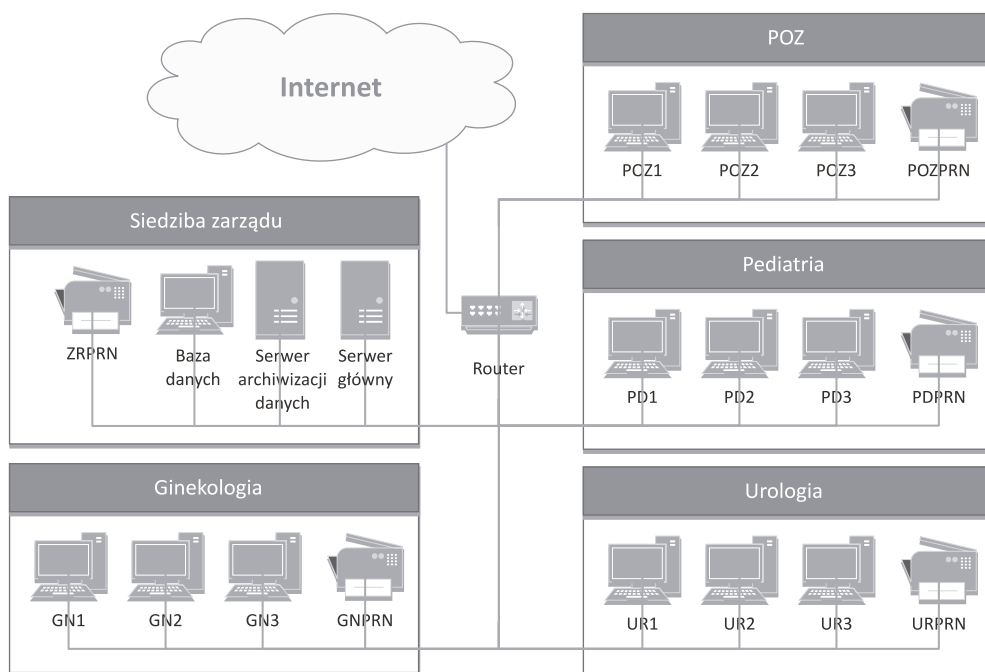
Internet

POZ

POZ1 POZ2 POZ3 POZPRN

Siedziba zarządu

ZRPRN

Baza danych

Serwer archiwizacji danych

Serwer główny

Router

Pediatria

PD1 PD2 PD3 PDPRN

Ginekologia

GN1 GN2 GN3 GNPRN

Urologia

UR1 UR2 UR3 URPRN